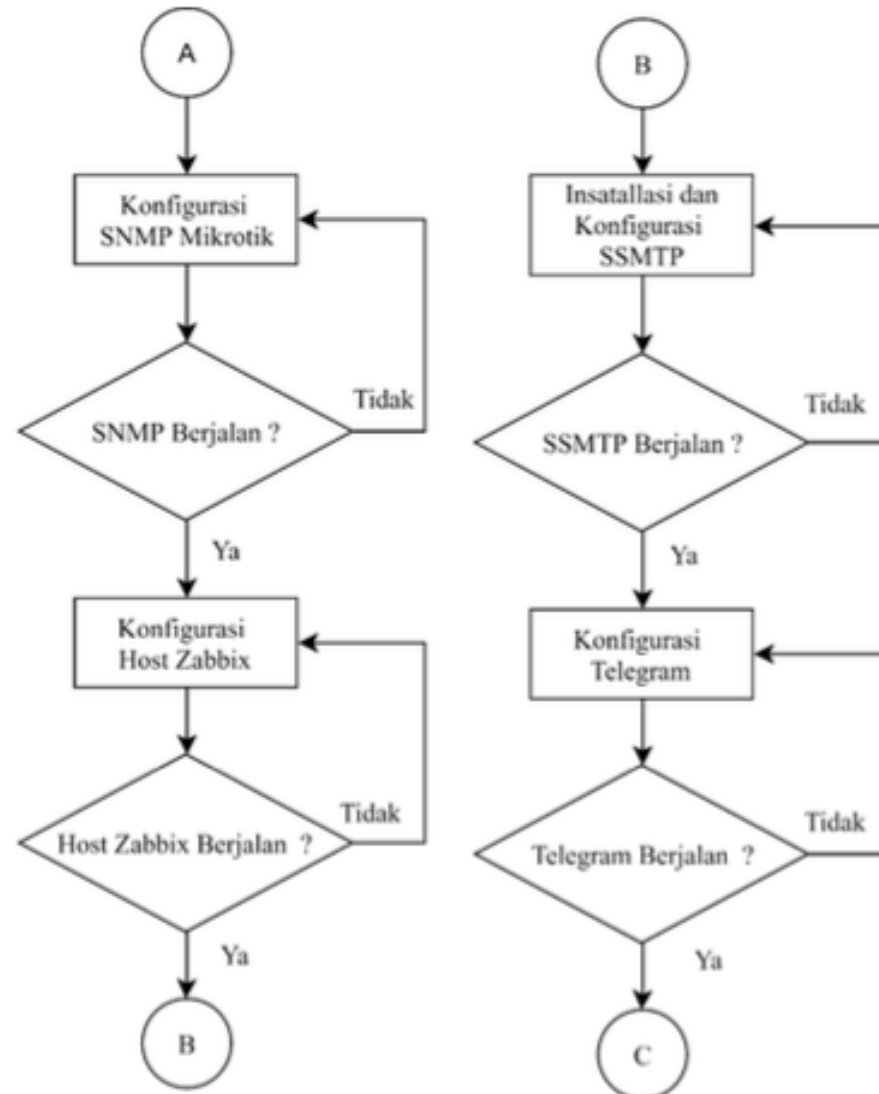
A

Konfigurasi SNMP Mikrotik

SNMP Berjalan ?

Tidak

Ya

Konfigurasi Host Zabbix

Host Zabbix Berjalan ?

Tidak

Ya

B

B

Insatallasi dan Konfigurasi SSMTP

SSMTP Berjalan ?

Tidak

Ya

Konfigurasi Telegram

Telegram Berjalan ?

Tidak

Ya

C